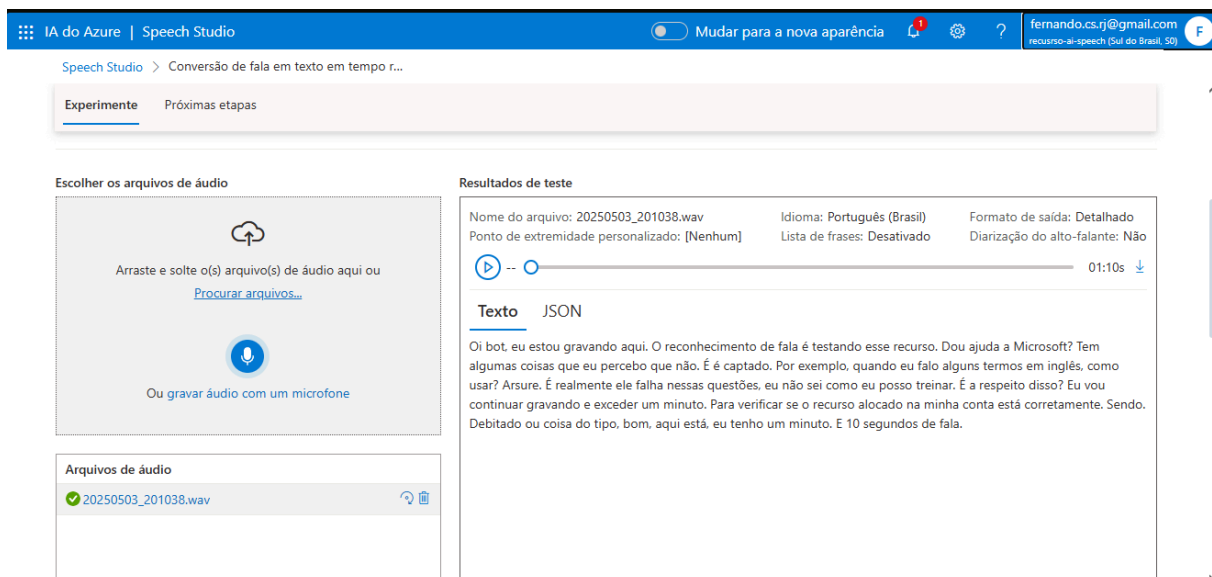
IA do Azure | Speech Studio

Mudar para a nova aparência

1

?

fernando.cs.rj@gmail.com
recursro-ai-speech (Sul do Brasil, S0)

F

Speech Studio > Conversão de fala em texto em tempo r...

Experimente Próximas etapas

Escolher os arquivos de áudio

Arraste e solte o(s) arquivo(s) de áudio aqui ou
Procurar arquivos...

Ou gravar áudio com um microfone

Arquivos de áudio

20250503_201038.wav

Resultados de teste

Nome do arquivo: 20250503_201038.wav
Idioma: Português (Brasil)
Formato de saída: Detalhado
Ponto de extremidade personalizado: [Nenhum]
Lista de frases: Desativado
Diarização do alto-falante: Não

-- 01:10s

Texto JSON

Oi bot, eu estou gravando aqui. O reconhecimento de fala é testando esse recurso. Dou ajuda a Microsoft? Tem algumas coisas que eu percebo que não. É é captado. Por exemplo, quando eu falo alguns termos em inglês, como usar? Arsure. É realmente ele falha nessas questões, eu não sei como eu posso treinar. É a respeito disso? Eu vou continuar gravando e exceder um minuto. Para verificar se o recurso alocado na minha conta está corretamente. Sendo. Debitado ou coisa do tipo, bom, aqui está, eu tenho um minuto. E 10 segundos de fala.